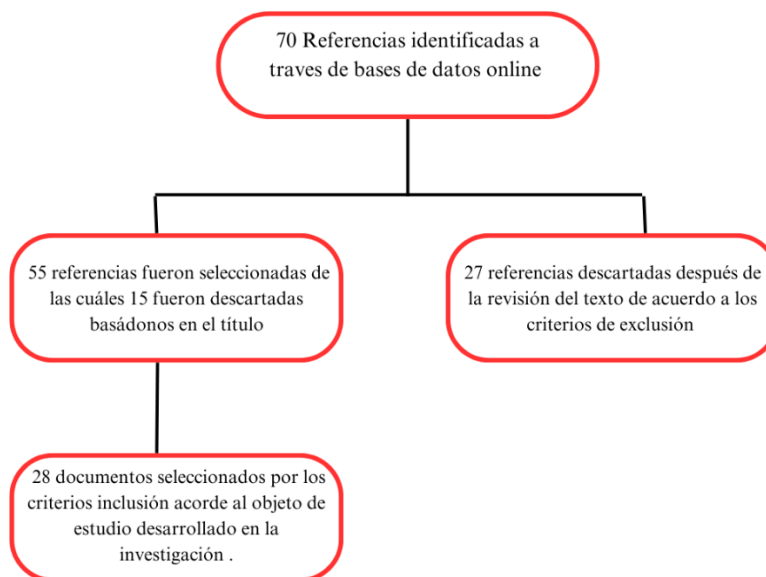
70 Referencias identificadas a traves de bases de datos online

55 referencias fueron seleccionadas de las cuáles 15 fueron descartadas basádonos en el título

27 referencias descartadas después de la revisión del texto de acuerdo a los criterios de exclusión

28 documentos seleccionados por los criterios inclusión acorde al objeto de estudio desarrollado en la investigación .